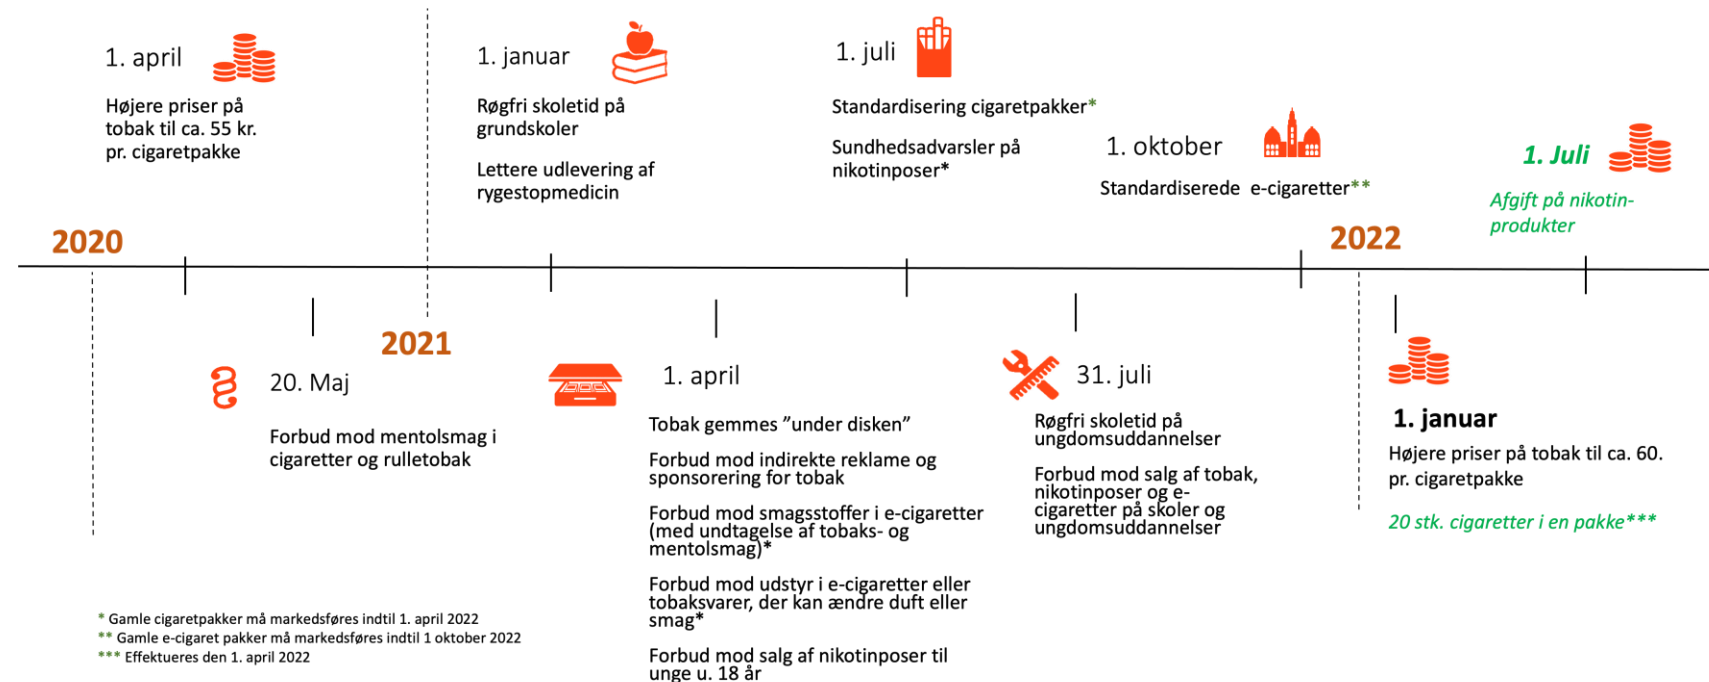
1. april

Højere priser på tobak til ca. 55 kr. pr. cigaretpakke

1. januar

Røgfri skoletid på grundskoler

Lettere udlevering af rygestopmedicin

1. juli

Standardisering cigaretpakker*

Sundhedsadvarsler på nikotinposer*

1. oktober

Standardiserede e-cigaretter**

1. Juli

Afgift på nikotinprodukter

2020

2022

2021

20. Maj

Forbud mod mentolsmag i cigaretter og rulletobak

1. april

Tobak gemmes "under disken"

Forbud mod indirekte reklame og sponsorering for tobak

Forbud mod smagsstoffer i e-cigaretter (med undtagelse af tobaks- og mentolsmag)*

Forbud mod udstyr i e-cigaretter eller tobaksvarer, der kan ændre duft eller smag*

Forbud mod salg af nikotinposer til unge u. 18 år

31. juli

Røgfri skoletid på ungdomsuddannelser

Forbud mod salg af tobak, nikotinposer og e-cigaretter på skoler og ungdomsuddannelser

1. januar

Højere priser på tobak til ca. 60. pr. cigaretpakke

20 stk. cigaretter i en pakke***

* Gamle cigaretpakker må markedsføres indtil 1. april 2022
** Gamle e-cigaret pakker må markedsføres indtil 1 oktober 2022
*** Effektueres den 1. april 2022